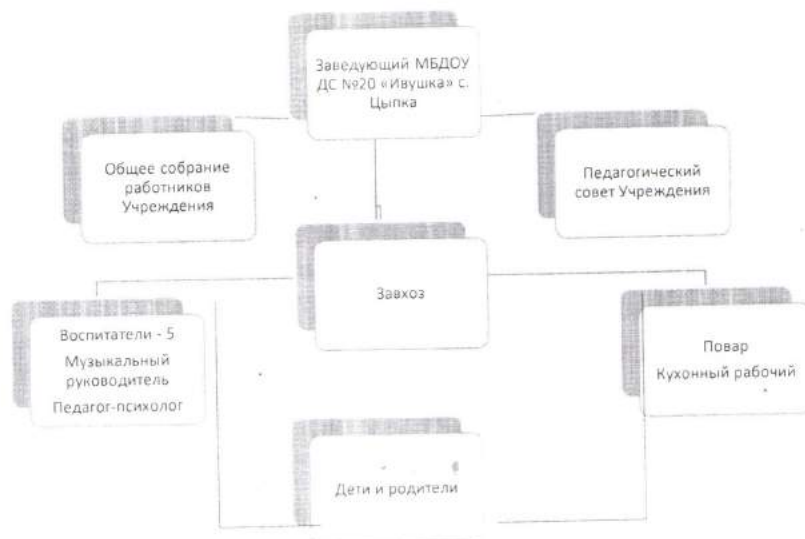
Заведующий МБДОУ ДС №20 «Ивушка» с. Цыпка

Общее собрание работников Учреждения

Педагогический совет Учреждения

Завхоз

Воспитатели - 5
Музыкальный руководитель
Педагог-психолог

Повар
Кухонный рабочий

Дети и родители